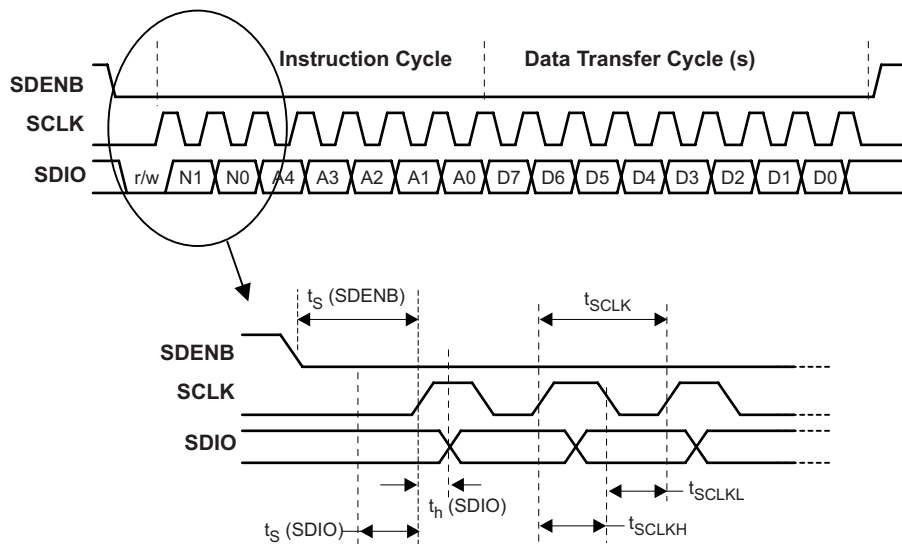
Instruction Cycle

Data Transfer Cycle (s)

SDENB

SCLK

SDIO

r/w N1 N0 A4 A3 A2 A1 A0 D7 D6 D5 D4 D3 D2 D1 D0

$t_S$ (SDENB)

$t_{SCLK}$

SDENB

SCLK

SDIO

$t_h$ (SDIO)

$t_{SCLKL}$

$t_S$ (SDIO)

$t_{SCLKH}$